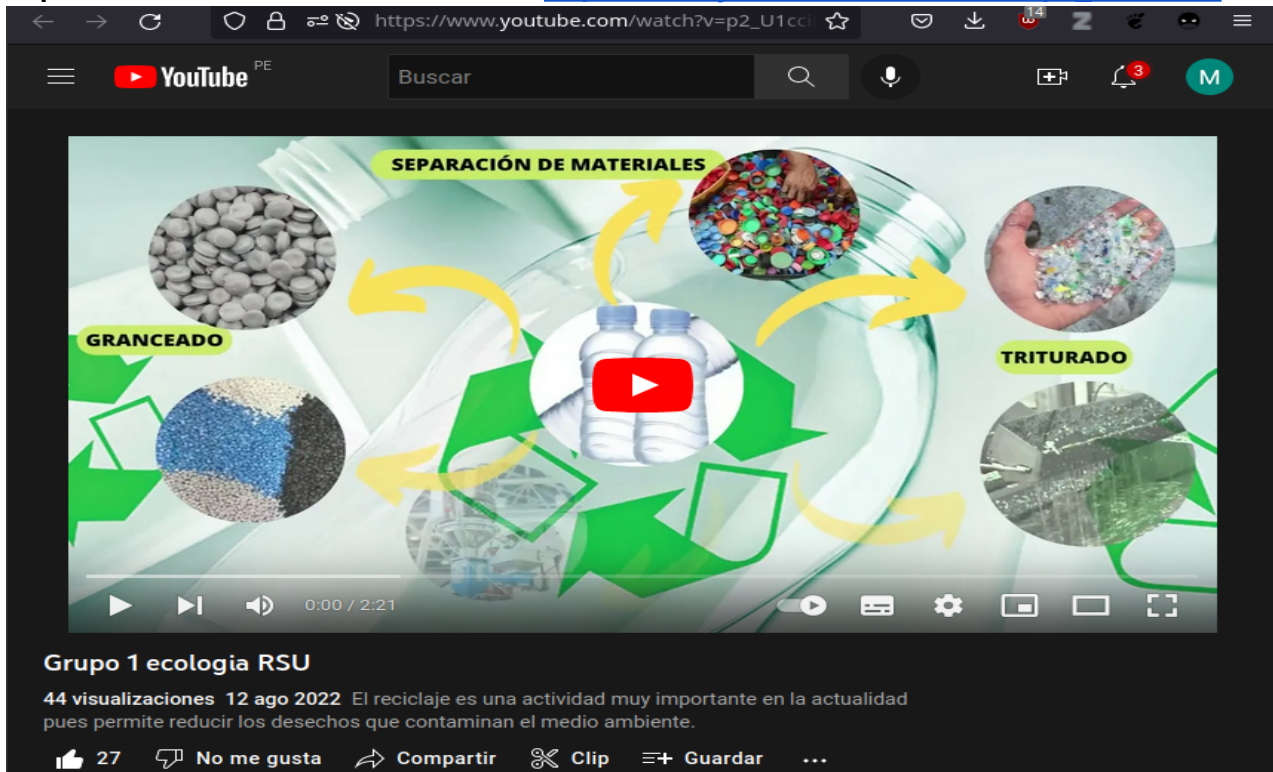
https://www.youtube.com/watch?v=p2_U1cc

14

YouTube PE

Buscar

3

M

SEPARACIÓN DE MATERIALES

GRANCEADO

TRITURADO

0:00 / 2:21

Grupo 1 ecologia RSU

44 visualizaciones 12 ago 2022 El reciclaje es una actividad muy importante en la actualidad pues permite reducir los desechos que contaminan el medio ambiente.

27 No me gusta Compartir Clip Guardar ...